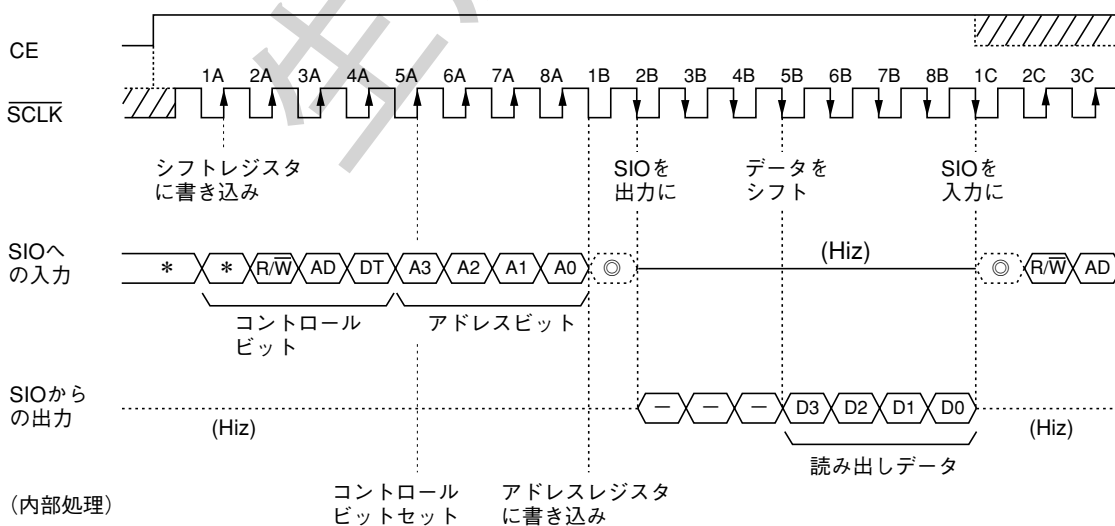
CE

$\overline{SCLK}$

1A 2A 3A 4A 5A 6A 7A 8A 1B 2B 3B 4B 5B 6B 7B 8B 1C 2C 3C

シフトレジスタ
に書き込み

SIOを
出力に

データを
シフト

SIOを
入力に

SIOへ
の入力

\* \* R/$\overline{W}$ AD DT A3 A2 A1 A0 ◎ (Hiz) ◎ R/$\overline{W}$ AD

コントロール
ビット

アドレスビット

SIOから
の出力

(Hiz)

— — — D3 D2 D1 D0

(Hiz)

読み出しデータ

(内部処理)

コントロール
ビットセット

アドレスレジスタ
に書き込み